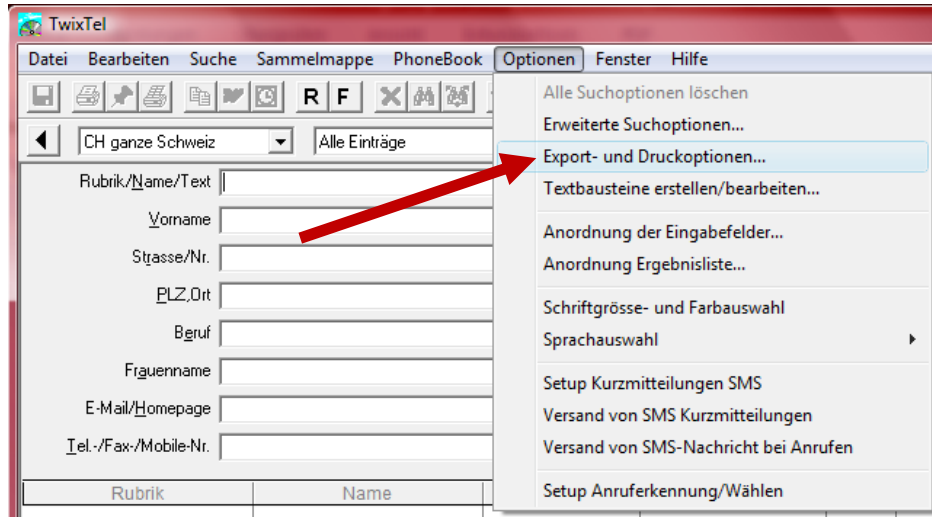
TwixTel

Datei Bearbeiten Suche Sammelmappe PhoneBook Optionen Fenster Hilfe

R F

CH ganze Schweiz

Alle Einträge

Rubrik/Name/Text

Vorname

Strasse/Nr.

PLZ,Ort

Beruf

Frauenname

E-Mail/Homepage

Tel.-/Fax-/Mobile-Nr.

Rubrik

Name

Alle Suchoptionen löschen
Erweiterte Suchoptionen...
Export- und Druckoptionen...
Textbausteine erstellen/bearbeiten...
Anordnung der Eingabefelder...
Anordnung Ergebnisliste...
Schriftgrösse- und Farbauswahl
Sprachauswahl
Setup Kurzmitteilungen SMS
Versand von SMS Kurzmitteilungen
Versand von SMS-Nachricht bei Anrufen
Setup Anruferkennung/Wählen